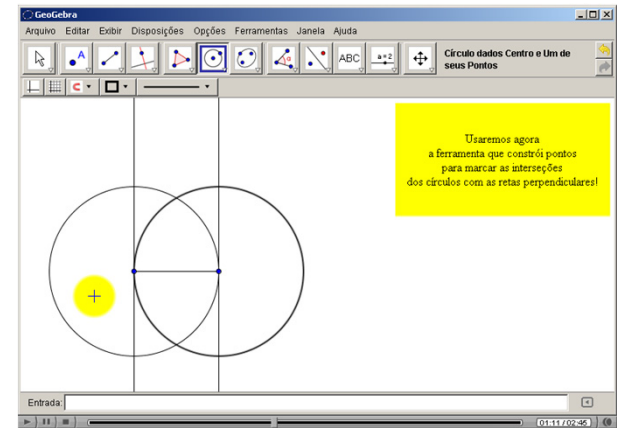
GeoGebra

Arquivo Editar Exibir Disposições Opções Ferramentas Janela Ajuda

ABC

a=2

Círculo dados Centro e Um de seus Pontos

Usaremos agora a ferramenta que constrói pontos para marcar as interseções dos círculos com as retas perpendiculares!

Entrada:

01:11 / 02:45